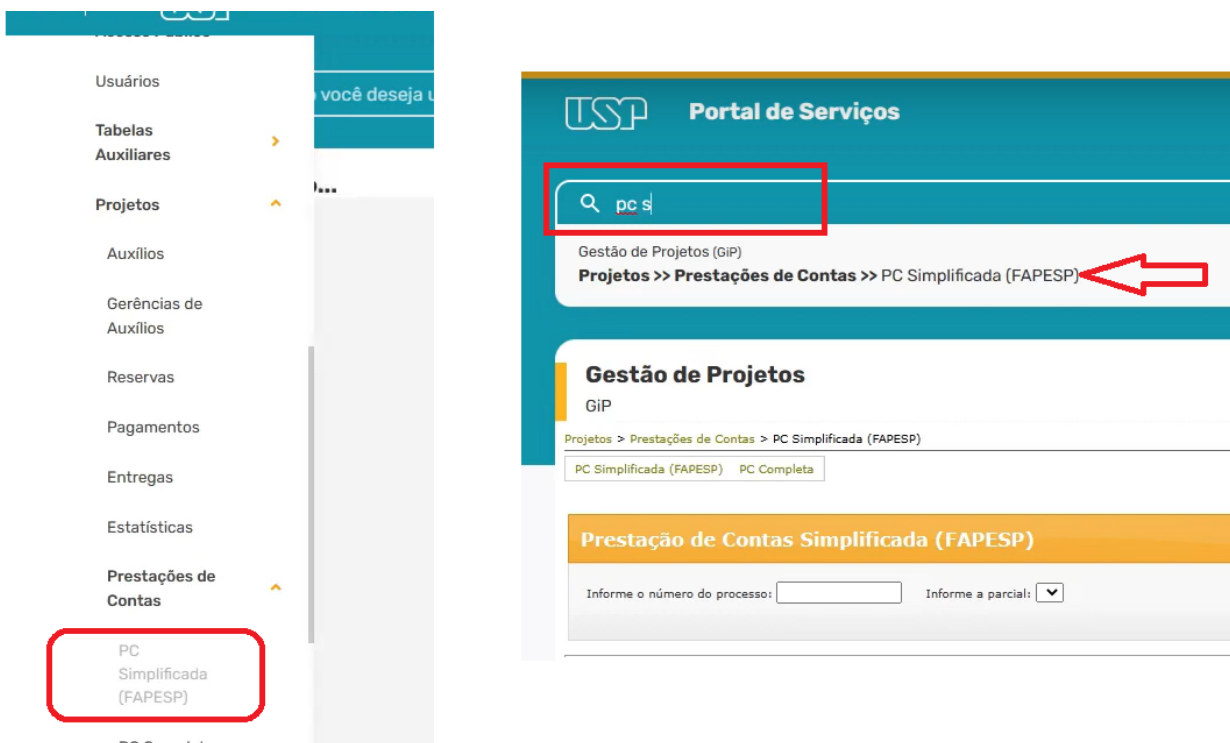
Usuários

Tabelas Auxiliares

Projetos

Auxílios

Gerências de Auxílios

Reservas

Pagamentos

Entregas

Estatísticas

Prestações de Contas

PC Simplificada (FAPESP)

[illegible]

você deseja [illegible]

USP Portal de Serviços

pc s

Gestão de Projetos (GiP)
Projetos >> Prestações de Contas >> PC Simplificada (FAPESP)

Gestão de Projetos
GiP

Projetos > Prestações de Contas > PC Simplificada (FAPESP)

PC Simplificada (FAPESP) PC Completa

Prestação de Contas Simplificada (FAPESP)

Informe o número do processo:

Informe a parcial: